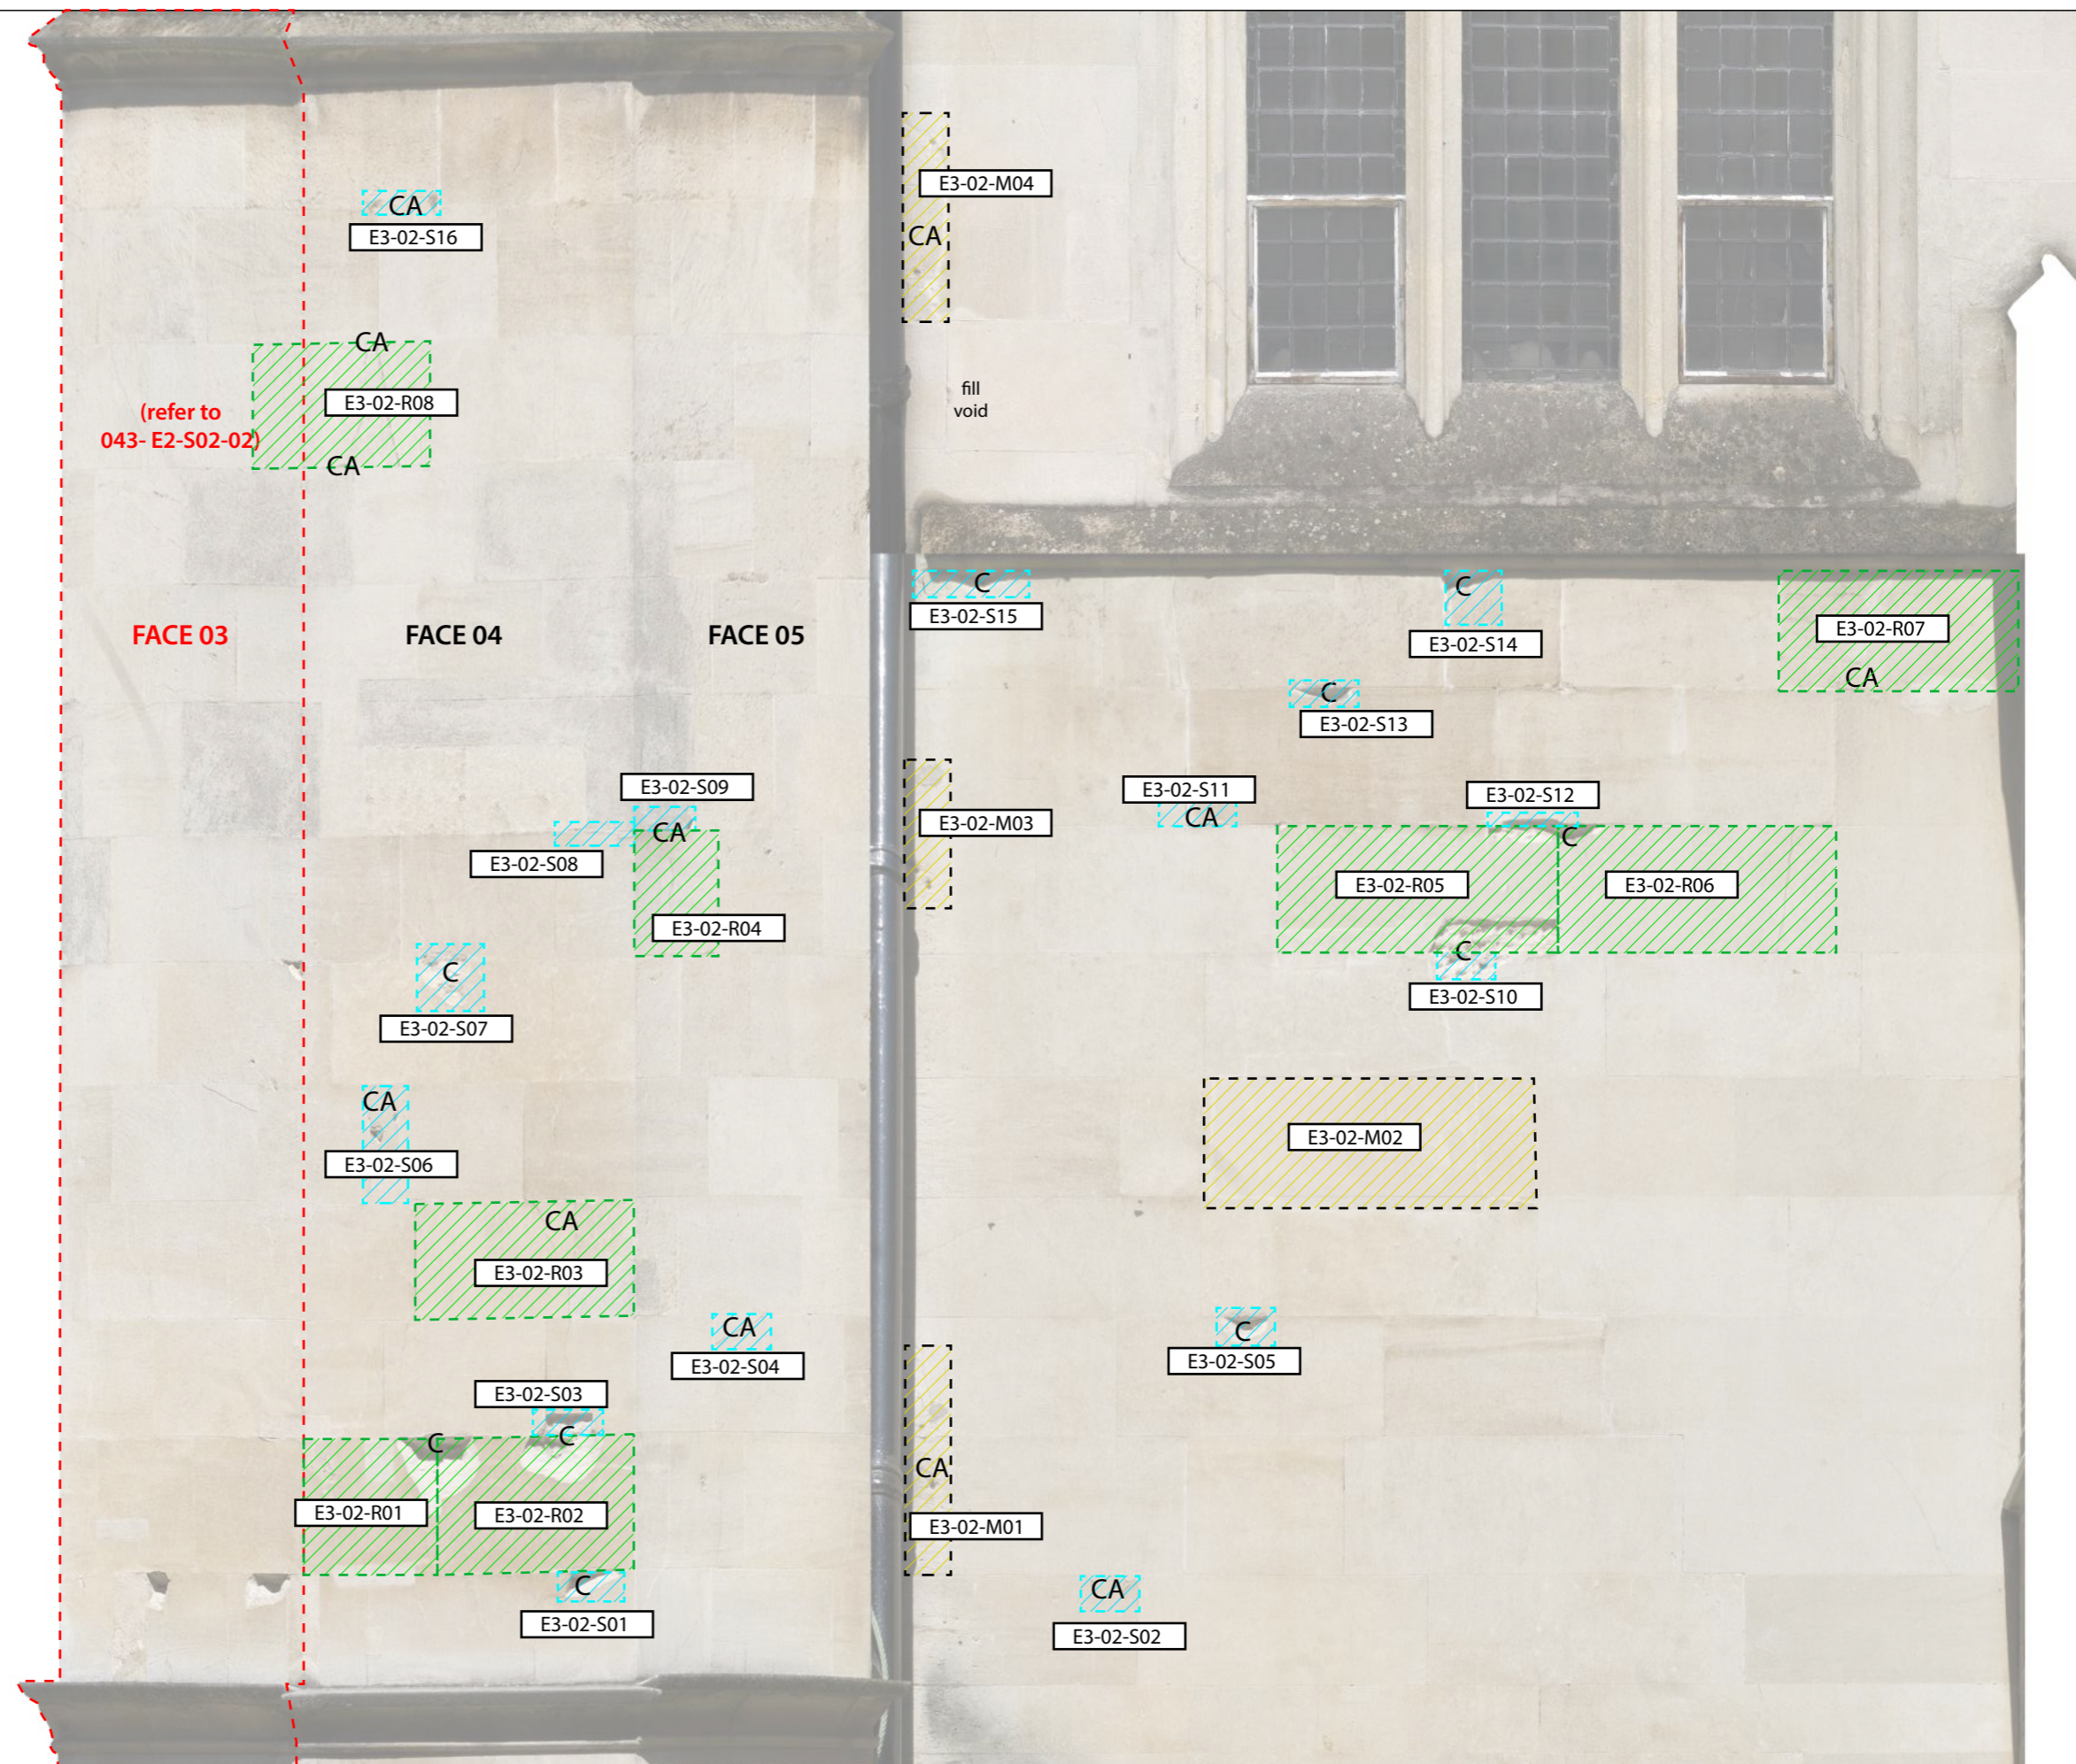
CA
E3-02-S16

CA
E3-02-R08
CA

(refer to 043- E2-S02-02)

FACE 03

FACE 04

FACE 05

E3-02-M04
CA

fill void

C
E3-02-S15

C
E3-02-S14

E3-02-R07
CA

C
E3-02-S13

E3-02-S09
CA
E3-02-S08
E3-02-R04

E3-02-M03

E3-02-S11
CA

E3-02-S12
C
E3-02-R05
E3-02-R06
C
E3-02-S10

C
E3-02-S07

CA
E3-02-S06

CA
E3-02-R03

E3-02-M02

CA
E3-02-S04

C
E3-02-S05

E3-02-S03
C
C
E3-02-R01
E3-02-R02
C
E3-02-S01

CA
E3-02-M01

CA
E3-02-S02